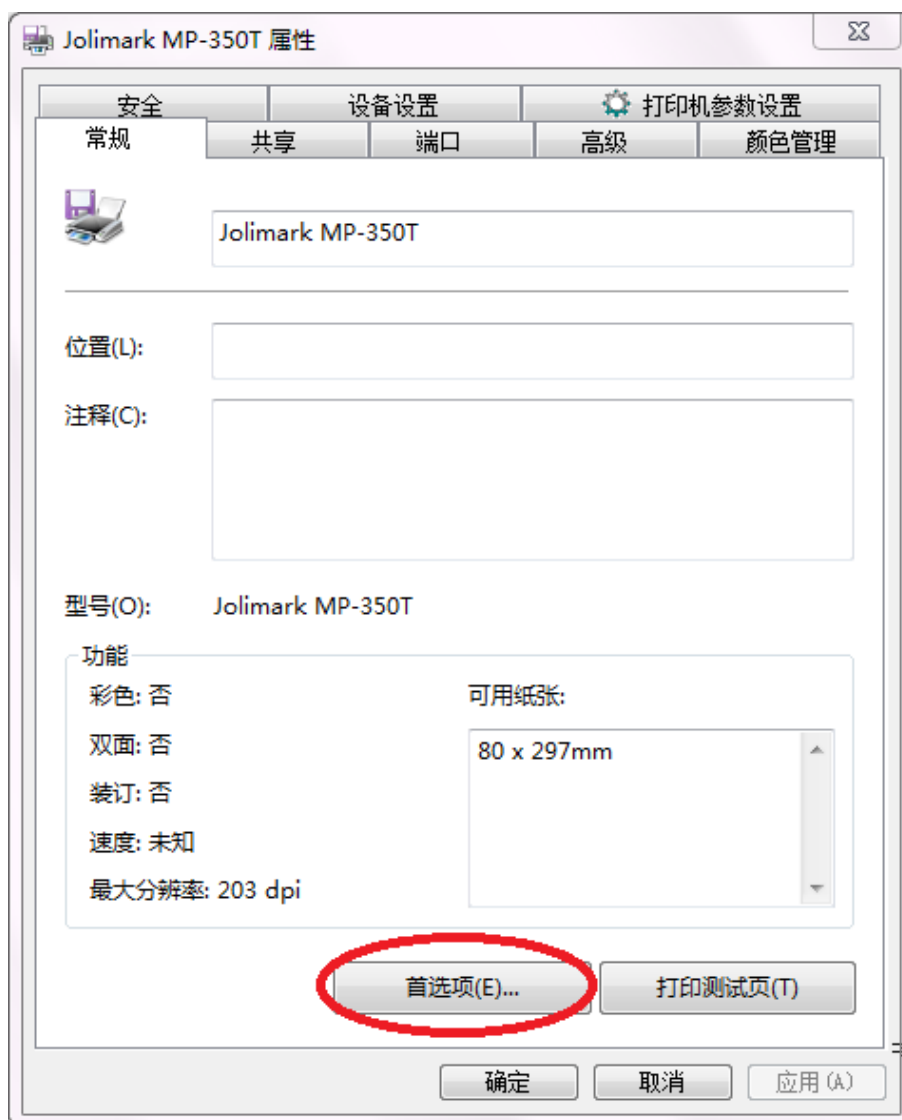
Jolimark MP-350T 属性

安全
设备设置
打印机参数设置
常规
共享
端口
高级
颜色管理

Jolimark MP-350T

位置(L):

注释(C):

型号(O): Jolimark MP-350T

功能
彩色: 否
双面: 否
装订: 否
速度: 未知
最大分辨率: 203 dpi

可用纸张:
80 x 297mm

首选项(E)...
打印测试页(T)

确定
取消
应用(A)